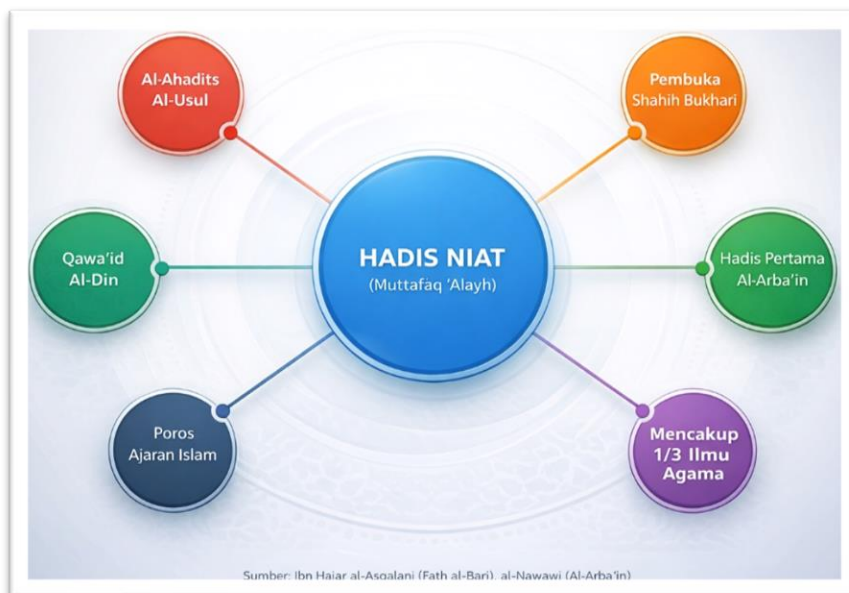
HADIS NIAT
(Muttafaq 'Alayh)

Al-Ahadits Al-Usul

Pembuka Shahih Bukhari

Qawa'id Al-Din

Hadis Pertama Al-Arba'in

Poros Ajaran Islam

Mencakup 1/3 Ilmu Agama

Sumber: Ibn Hajar al-Asqalani (Fath al-Bari), al-Nawawi (Al-Arba'in)